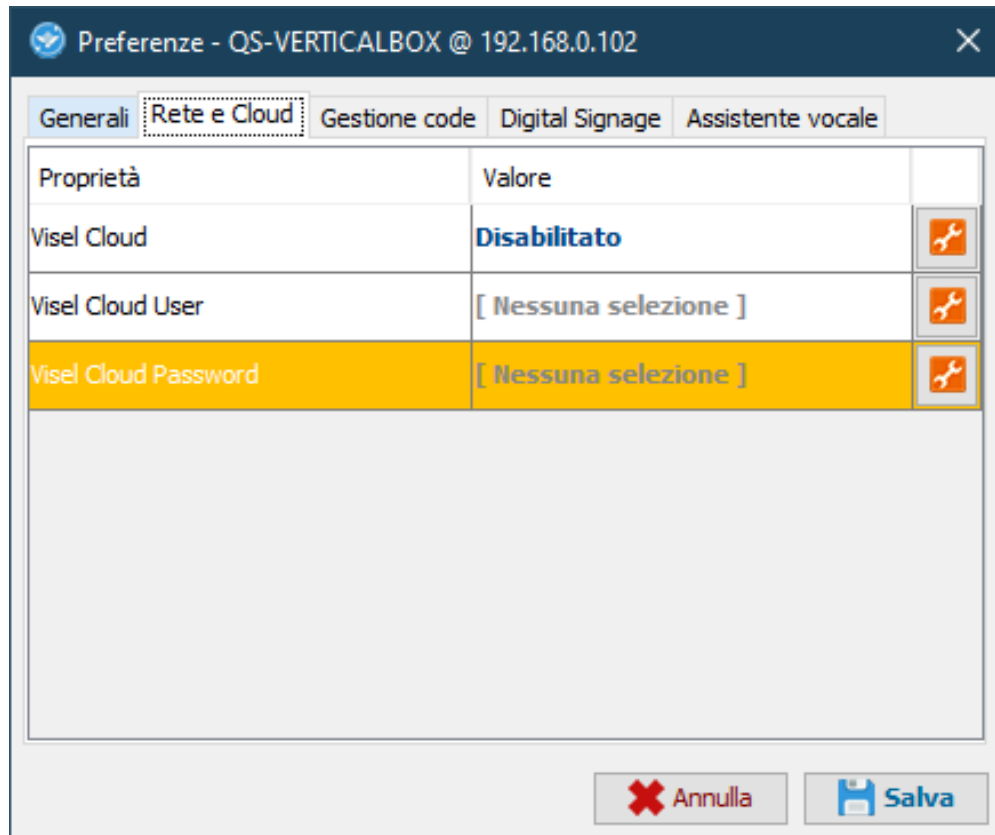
Preferenze - QS-VERTICALBOX @ 192.168.0.102

Generali | Rete e Cloud | Gestione code | Digital Signage | Assistente vocale

| Proprietà | Valore | |
|---|---|---|
| Visel Cloud | Disabilitato | |
| Visel Cloud User | [ Nessuna selezione ] | |
| Visel Cloud Password | [ Nessuna selezione ] | |

Annulla
Salva